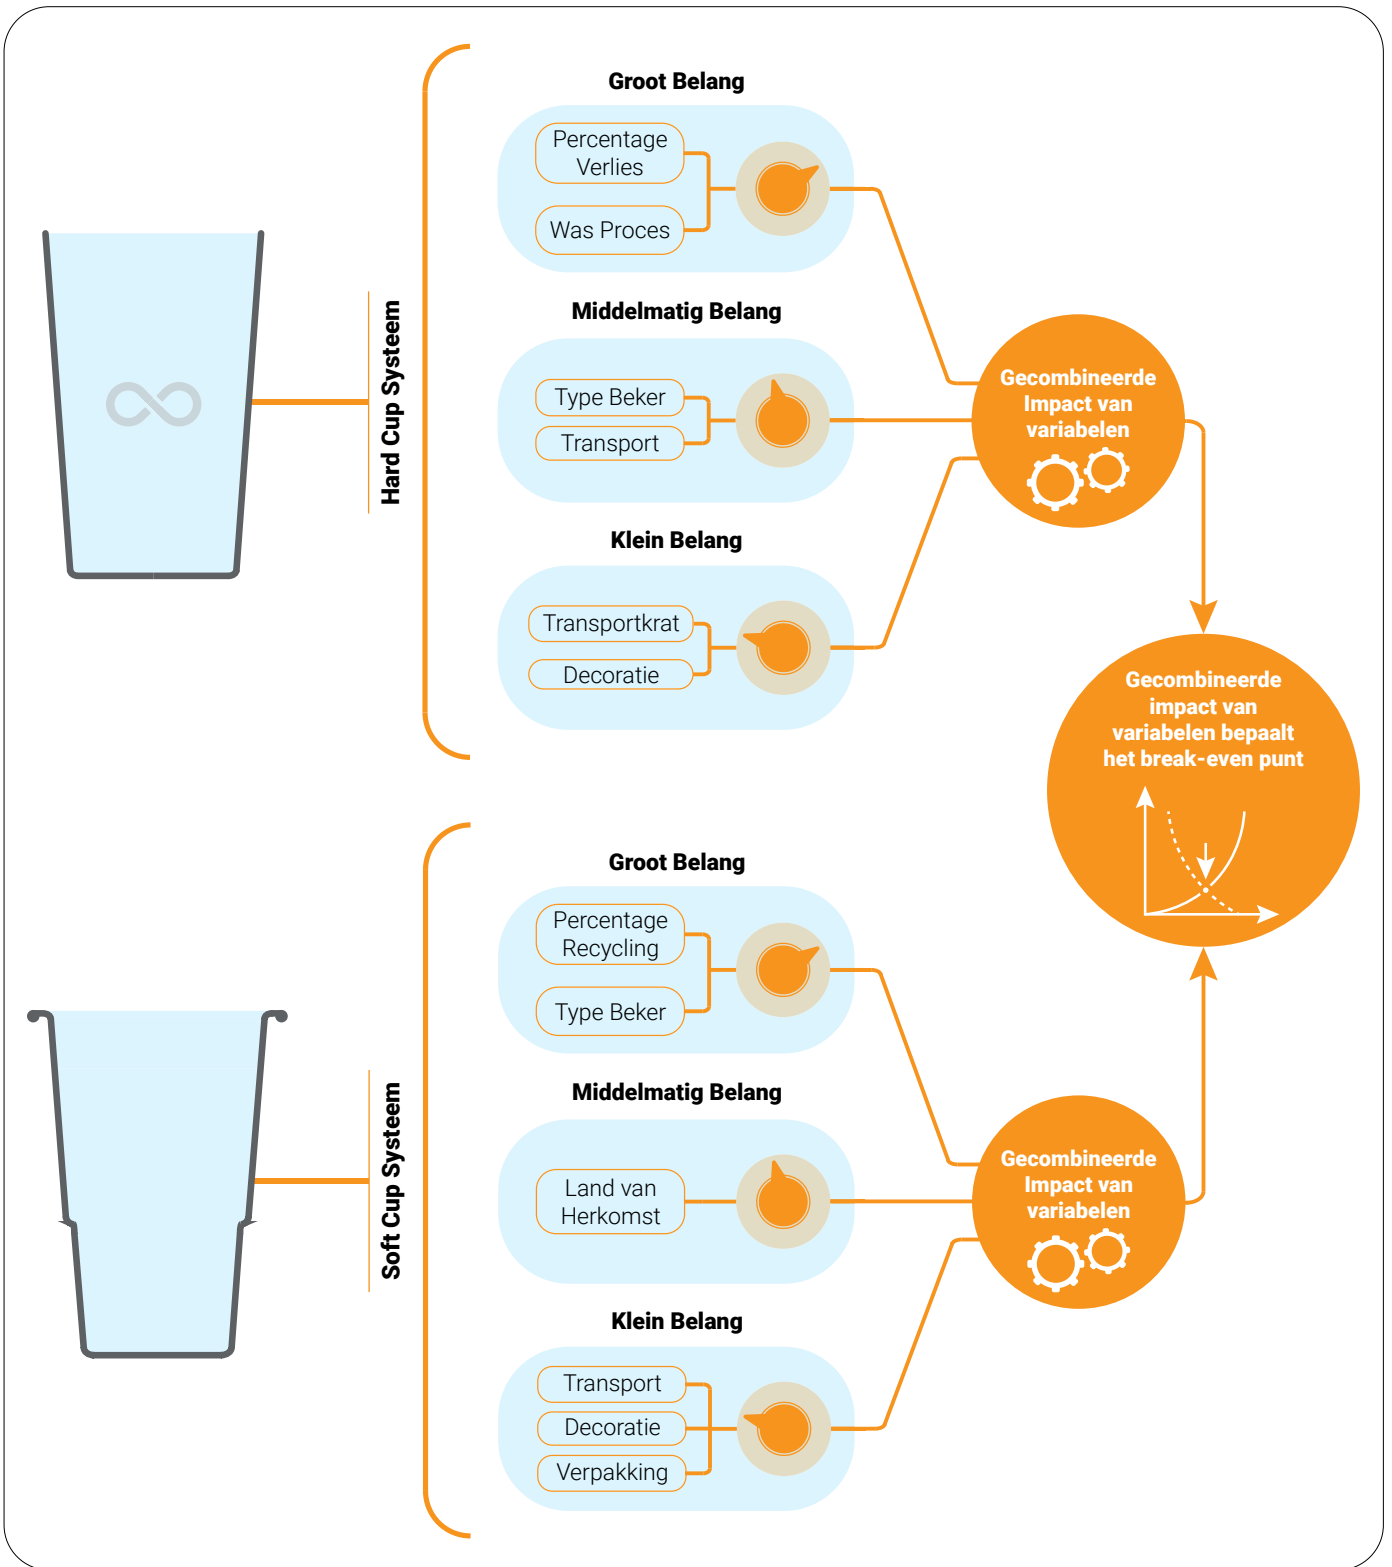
Hard Cup Systeem

Groot Belang

Percentage Verlies

Was Proces

Middelmatig Belang

Type Beker

Transport

Klein Belang

Transportkrat

Decoratie

Gecombineerde Impact van variabelen

Gecombineerde impact van variabelen bepaalt het break-even punt

Soft Cup Systeem

Groot Belang

Percentage Recycling

Type Beker

Middelmatig Belang

Land van Herkomst

Klein Belang

Transport

Decoratie

Verpakking

Gecombineerde Impact van variabelen